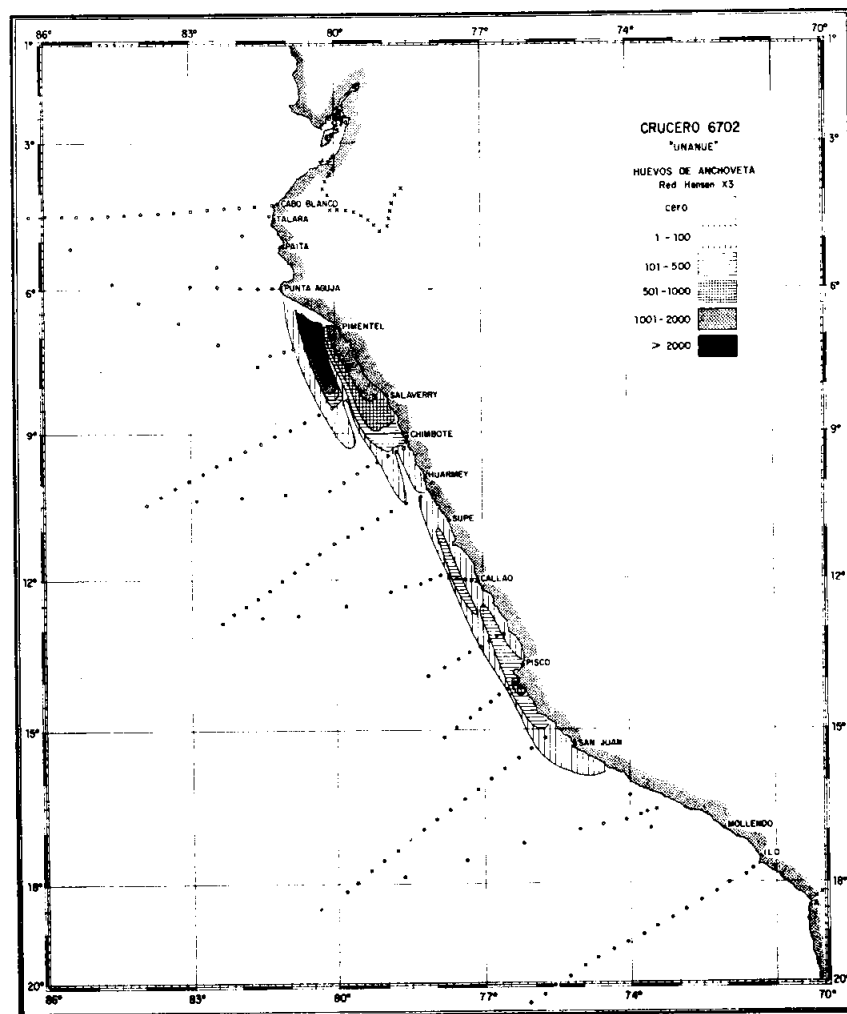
86° 83° 80° 77° 74° 70°

1°

3°

6°

9°

12°

15°

18°

20°

CRUCERO 6702
"UNANUE"

HUEVOS DE ANCHOVETA
Red Hensen X3

cero

1 - 100

101 - 500

501 - 1000

1001 - 2000

> 2000

CABO BLANCO
TALARA
PAITA
PUNTA AGUJA
PIMENTEL
SALAVERRY
CHIMBOTE
HUARMEY
SUPE
CALLAO
PISCO
SAN JUAN
MOLLENDO
ILO

86° 83° 80° 77° 74° 70°